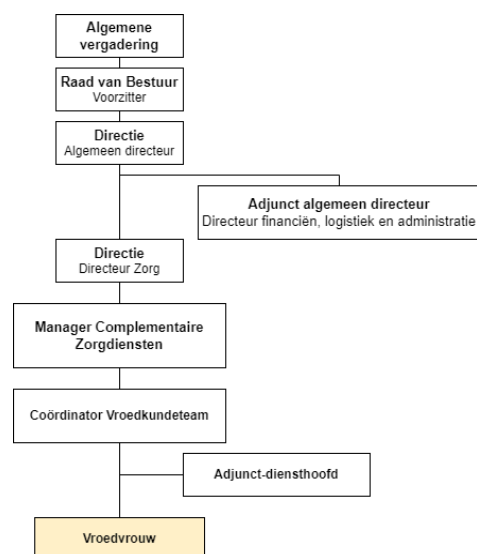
Algemene vergadering

Raad van Bestuur
Voorzitter

Directie
Algemeen directeur

Adjunct algemeen directeur
Directeur financiën, logistiek en administratie

Directie
Directeur Zorg

Manager Complementaire Zorgdiensten

Coördinator Vroedkundeteam

Adjunct-diensthoofd

Vroedvrouw